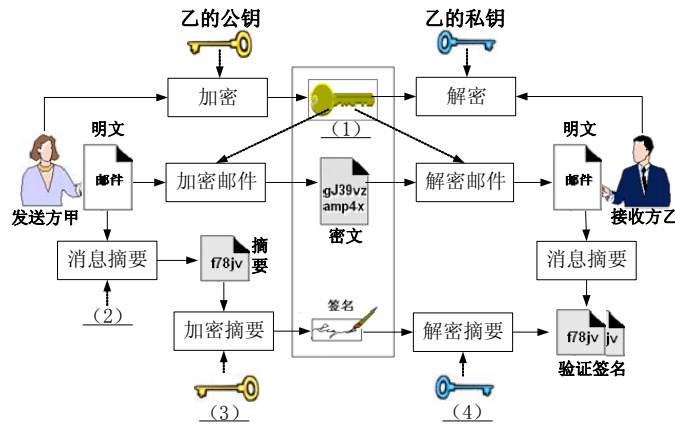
乙的公钥

乙的私钥

加密

（1）

解密

明文

明文

邮件

加密邮件

gJ39vz amp4x

解密邮件

邮件

发送方甲

密文

接收方乙

消息摘要

f78jv

摘要

消息摘要

（2）

签名

加密摘要

解密摘要

f78jv

jv

验证签名

（3）

（4）